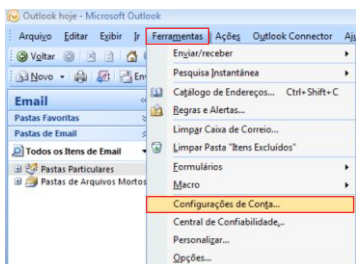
Outlook hoje - Microsoft Outlook

Arquivo Editar Exibir Ir Ferramentas Ações Outlook Connector Aj

Voltar

Novo

Email

Pastas Favoritas

Pastas de Email

Todos os Itens de Email

Pastas Particulares

Pastas de Arquivos Mortos

Enviar/receber

Pesquisa Instantânea

Catálogo de Endereços... Ctrl+Shift+C

Regras e Alertas...

Limpar Caixa de Correio...

Limpar Pasta "Itens Excluídos"

Formulários

Macro

Configurações de Conta...

Central de Confiabilidade...

Personalizar...

Opções...